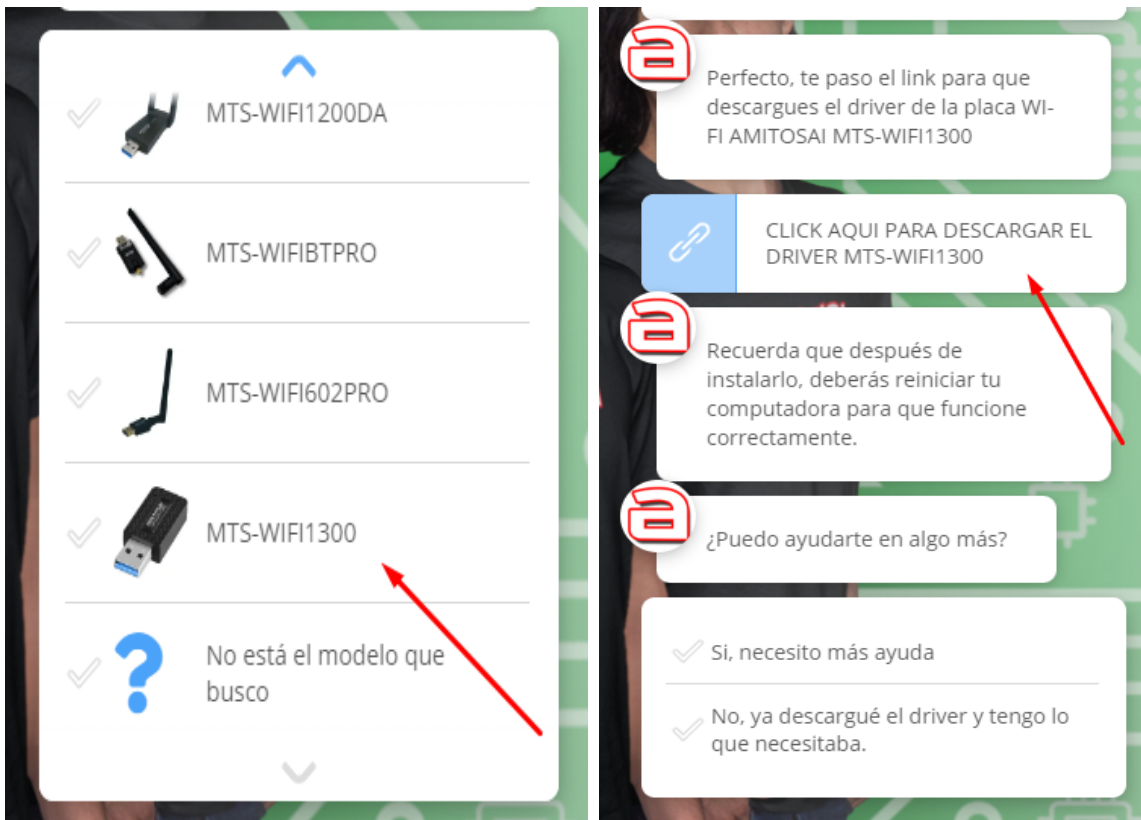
MTS-WIFI1200DA

MTS-WIFIBTPRO

MTS-WIFI602PRO

MTS-WIFI1300

No está el modelo que busco

a

Perfecto, te paso el link para que descargues el driver de la placa WI-FI AMITOSAI MTS-WIFI1300

CLICK AQUI PARA DESCARGAR EL DRIVER MTS-WIFI1300

a

Recuerda que después de instalarlo, deberás reiniciar tu computadora para que funcione correctamente.

a

¿Puedo ayudarte en algo más?

Si, necesito más ayuda

No, ya descargué el driver y tengo lo que necesitaba.